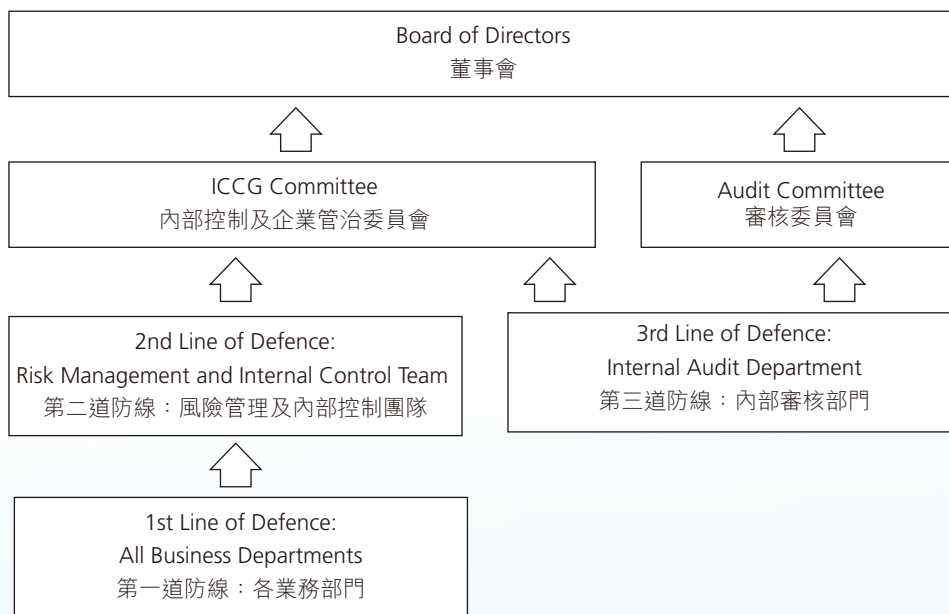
Board of Directors
董事會

ICCG Committee
內部控制及企業管治委員會

Audit Committee
審核委員會

2nd Line of Defence:
Risk Management and Internal Control Team
第二道防線：風險管理及內部控制團隊

3rd Line of Defence:
Internal Audit Department
第三道防線：內部審核部門

1st Line of Defence:
All Business Departments
第一道防線：各業務部門